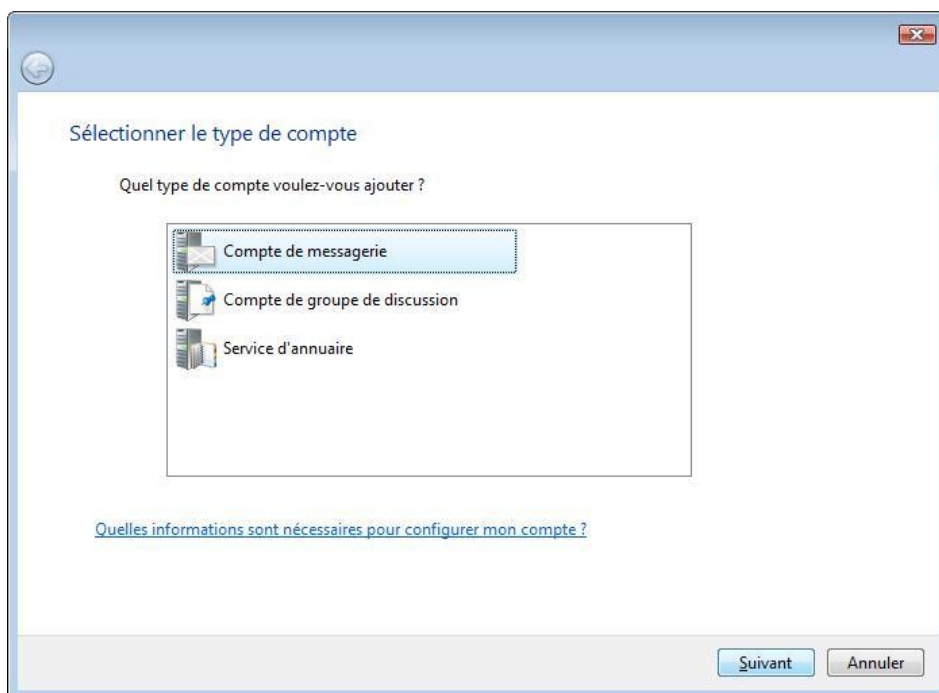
Sélectionner le type de compte

Quel type de compte voulez-vous ajouter ?

Compte de messagerie

Compte de groupe de discussion

Service d'annuaire

Quelles informations sont nécessaires pour configurer mon compte ?

Suivant

Annuler